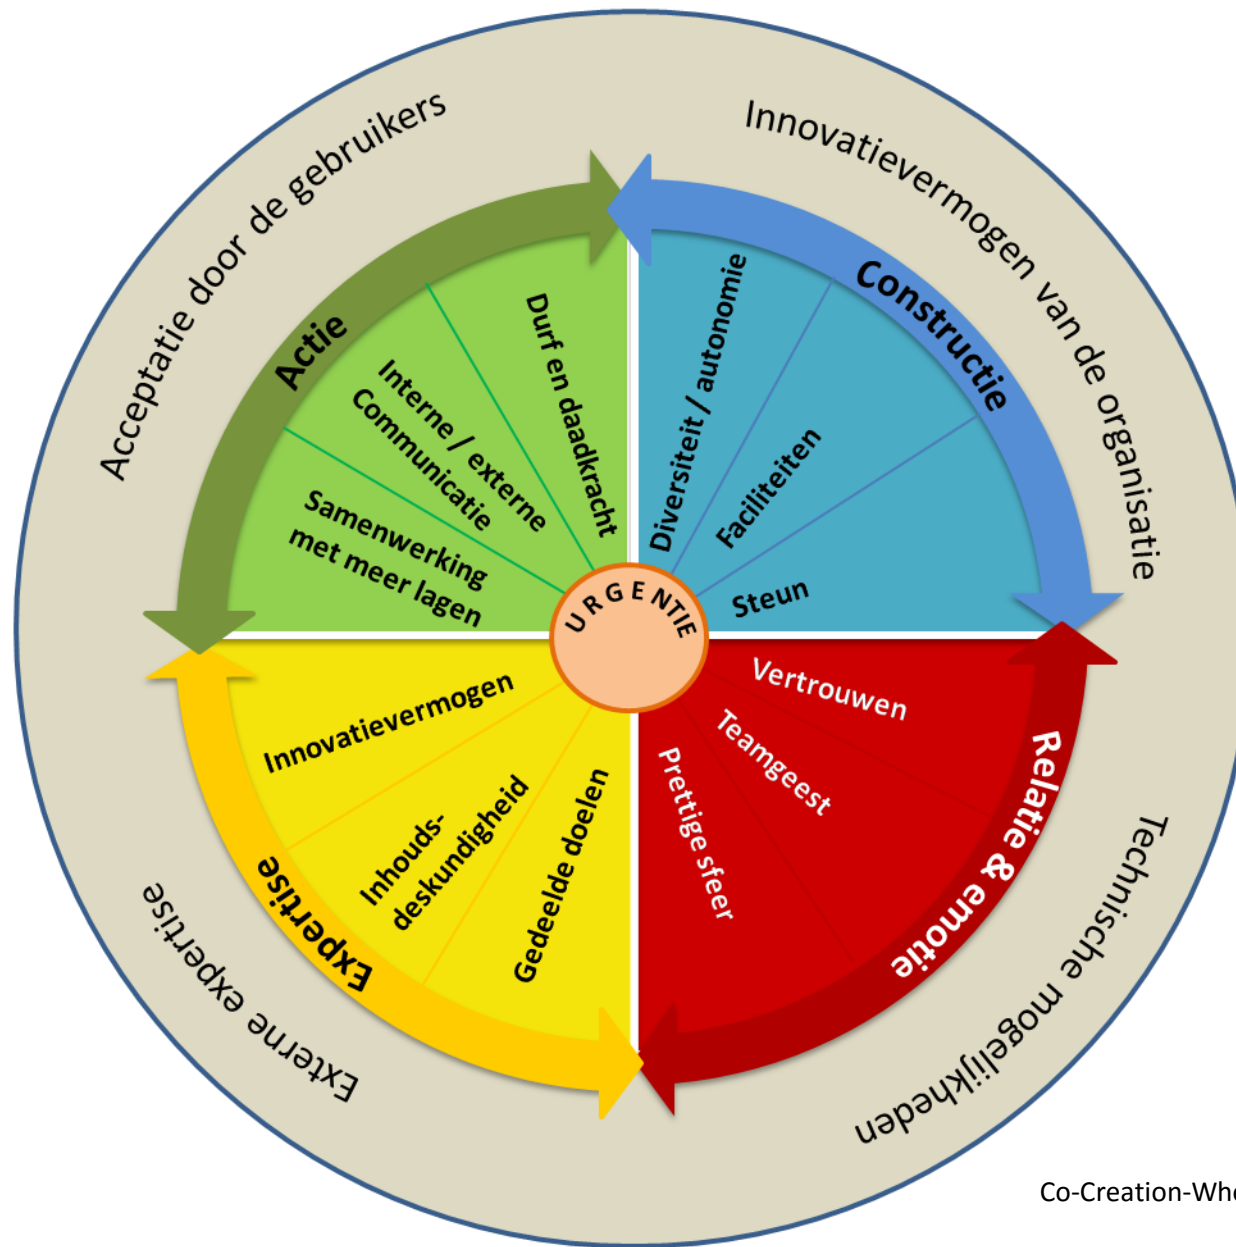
Acceptatie door de gebruikers

Innovatievermogen van de organisatie

Technische mogelijkheden

Externe expertise

Actie

Interne / externe Communicatie

Durf en daadkracht

Samenwerking met meer lagen

Constructie

Diversiteit / autonomie

Faciliteiten

Steun

URGENTIE

Relatie & emotie

Vertrouwen

Teamgeest

Prettige sfeer

Expertise

Innovatievermogen

Inhouds-deskundigheid

Gedeelde doelen

Co-Creation-Whe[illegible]